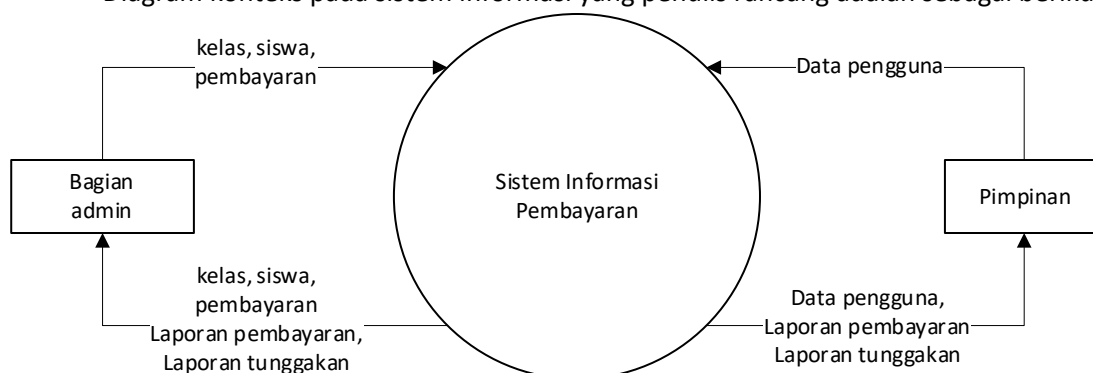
Diagram konteks pada sistem informasi yang penulis rancang adalah sebagai berikut

kelas, siswa, pembayaran

Data pengguna

Bagian admin

Sistem Informasi Pembayaran

Pimpinan

kelas, siswa, pembayaran Laporan pembayaran, Laporan tunggakan

Data pengguna, Laporan pembayaran Laporan tunggakan